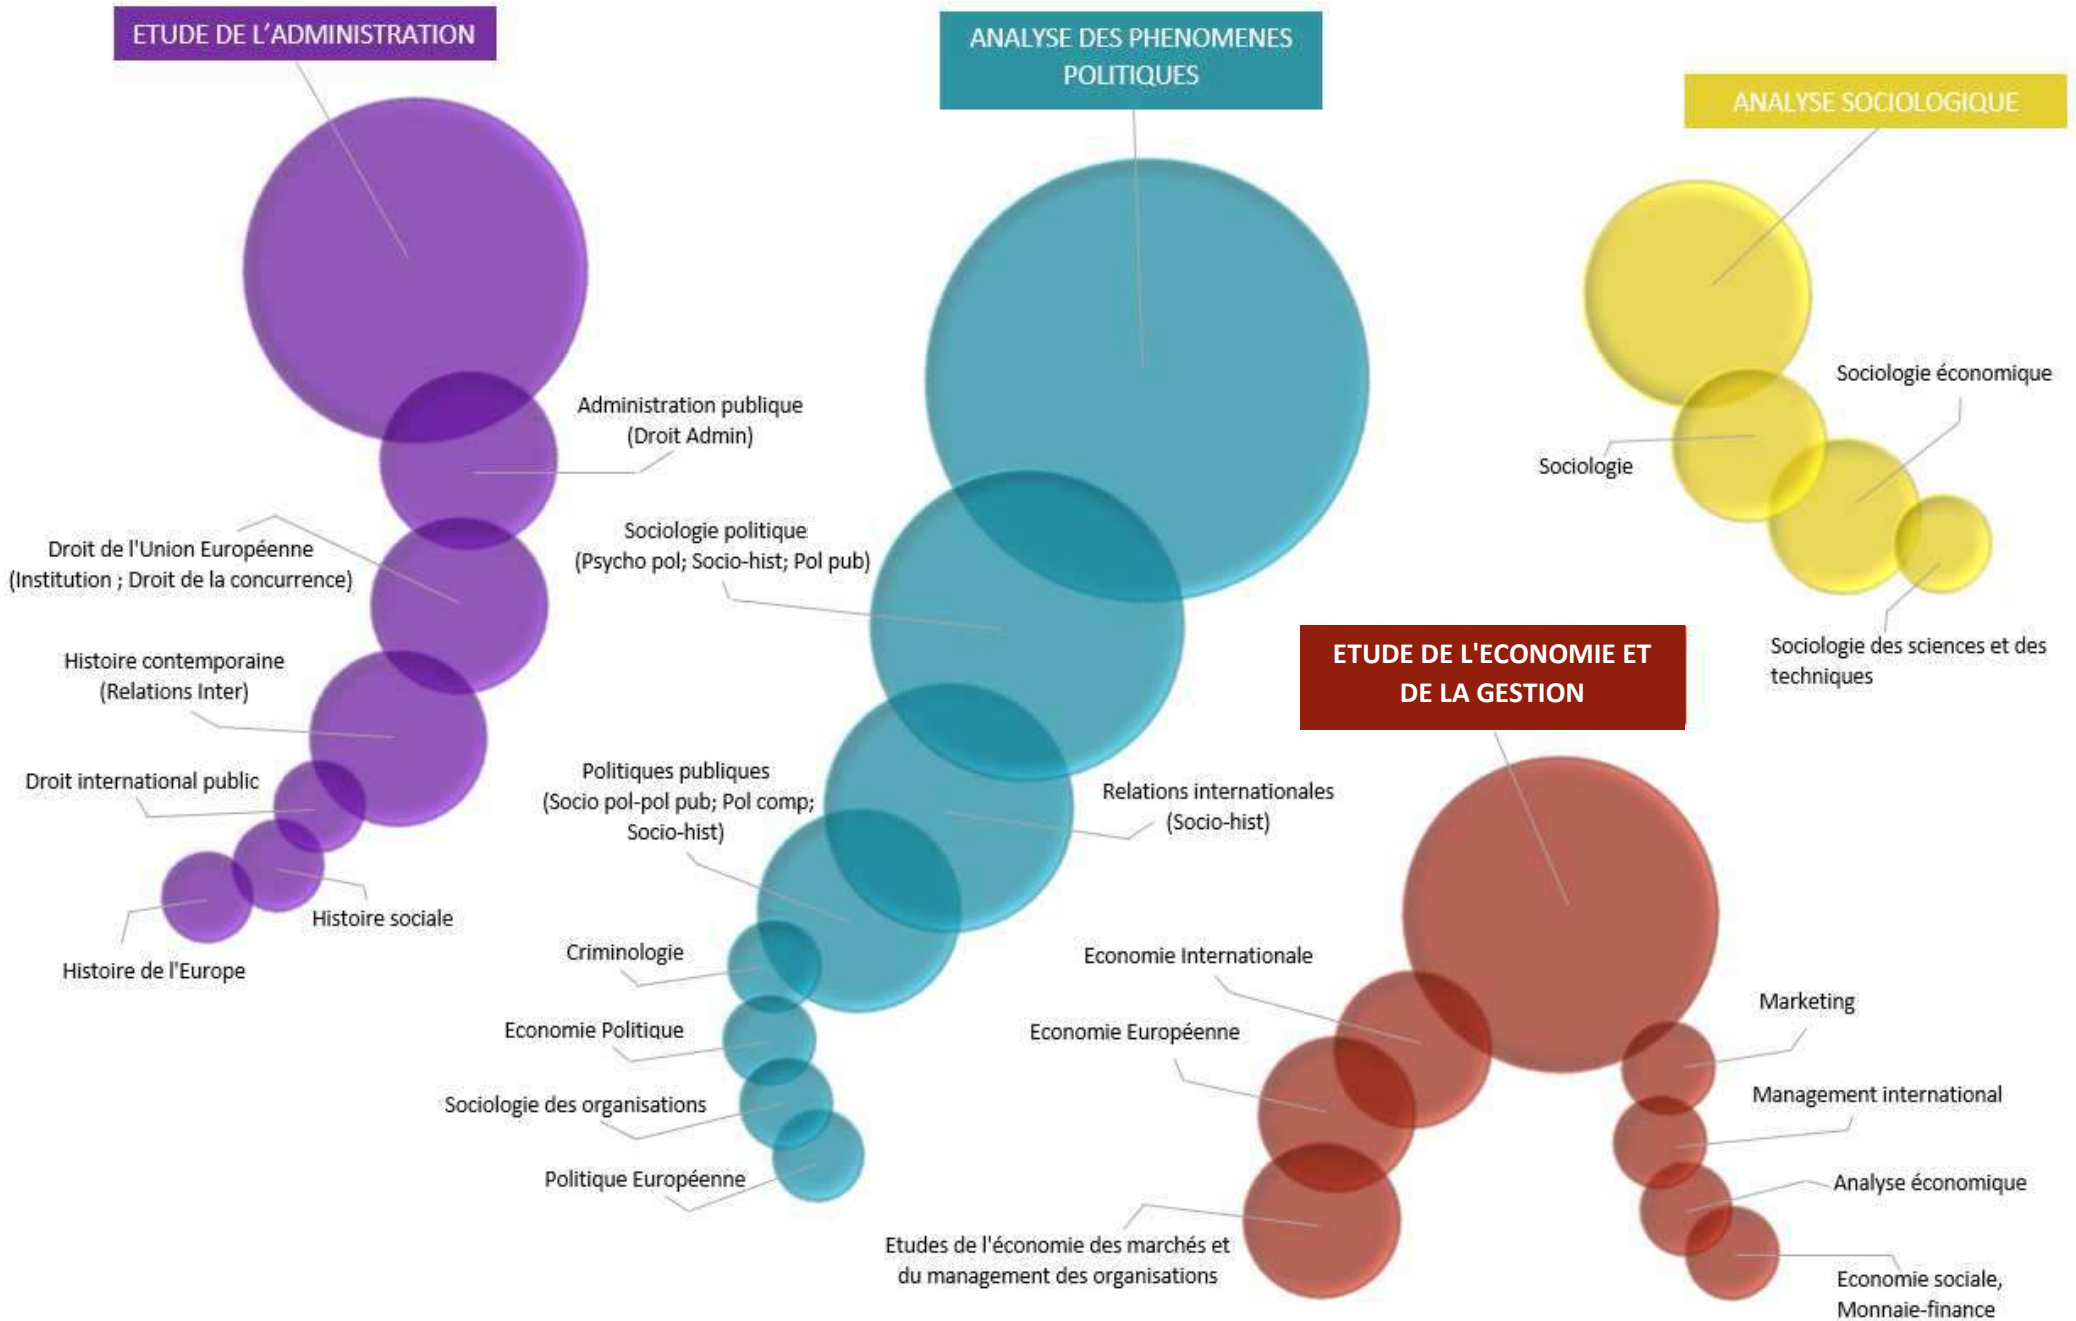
ETUDE DE L'ADMINISTRATION

Administration publique (Droit Admin)

Droit de l'Union Européenne (Institution ; Droit de la concurrence)

Histoire contemporaine (Relations Inter)

Droit international public

Histoire sociale

Histoire de l'Europe

ANALYSE DES PHENOMENES POLITIQUES

Sociologie politique (Psycho pol; Socio-hist; Pol pub)

Relations internationales (Socio-hist)

Politiques publiques (Socio pol-pol pub; Pol comp; Socio-hist)

Criminologie

Economie Politique

Sociologie des organisations

Politique Européenne

ANALYSE SOCIOLOGIQUE

Sociologie économique

Sociologie

Sociologie des sciences et des techniques

ETUDE DE L'ECONOMIE ET DE LA GESTION

Economie Internationale

Economie Européenne

Etudes de l'économie des marchés et du management des organisations

Marketing

Management international

Analyse économique

Economie sociale, Monnaie-finance